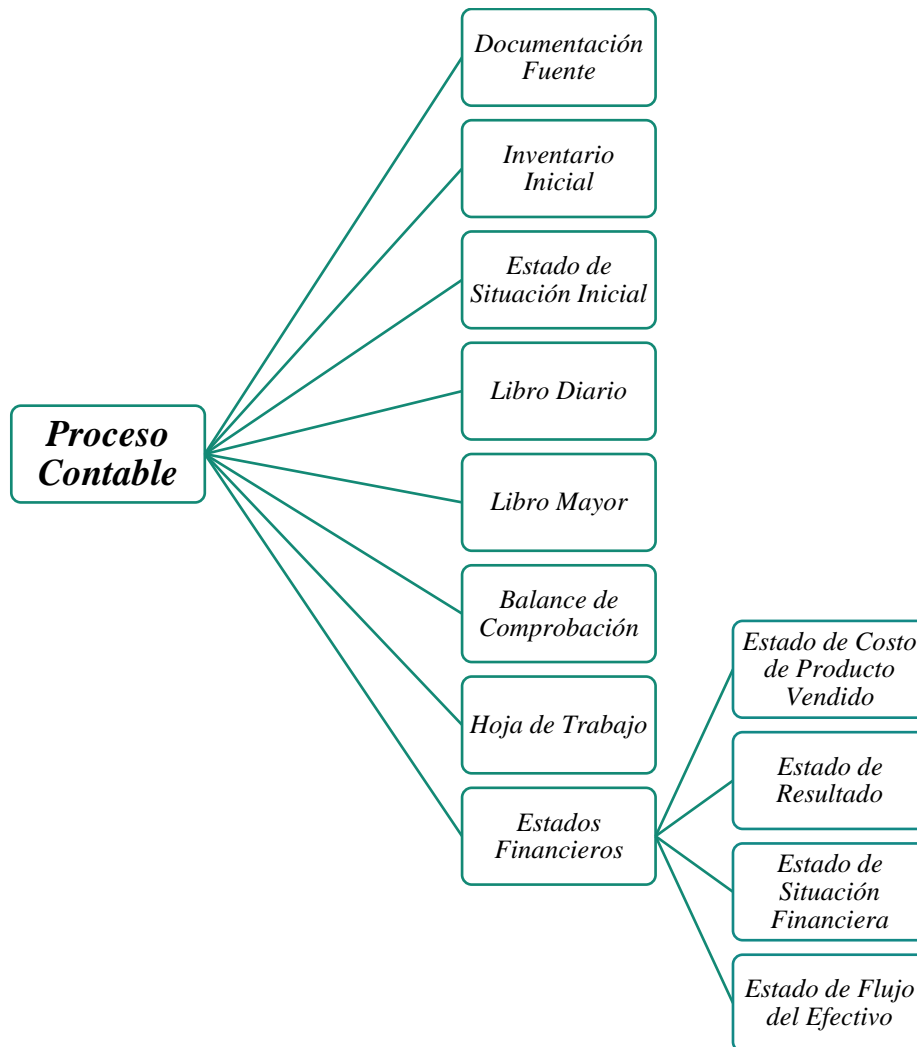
Proceso Contable

Documentación Fuente

Inventario Inicial

Estado de Situación Inicial

Libro Diario

Libro Mayor

Balance de Comprobación

Hoja de Trabajo

Estados Financieros

Estado de Costo de Producto Vendido

Estado de Resultado

Estado de Situación Financiera

Estado de Flujo del Efectivo